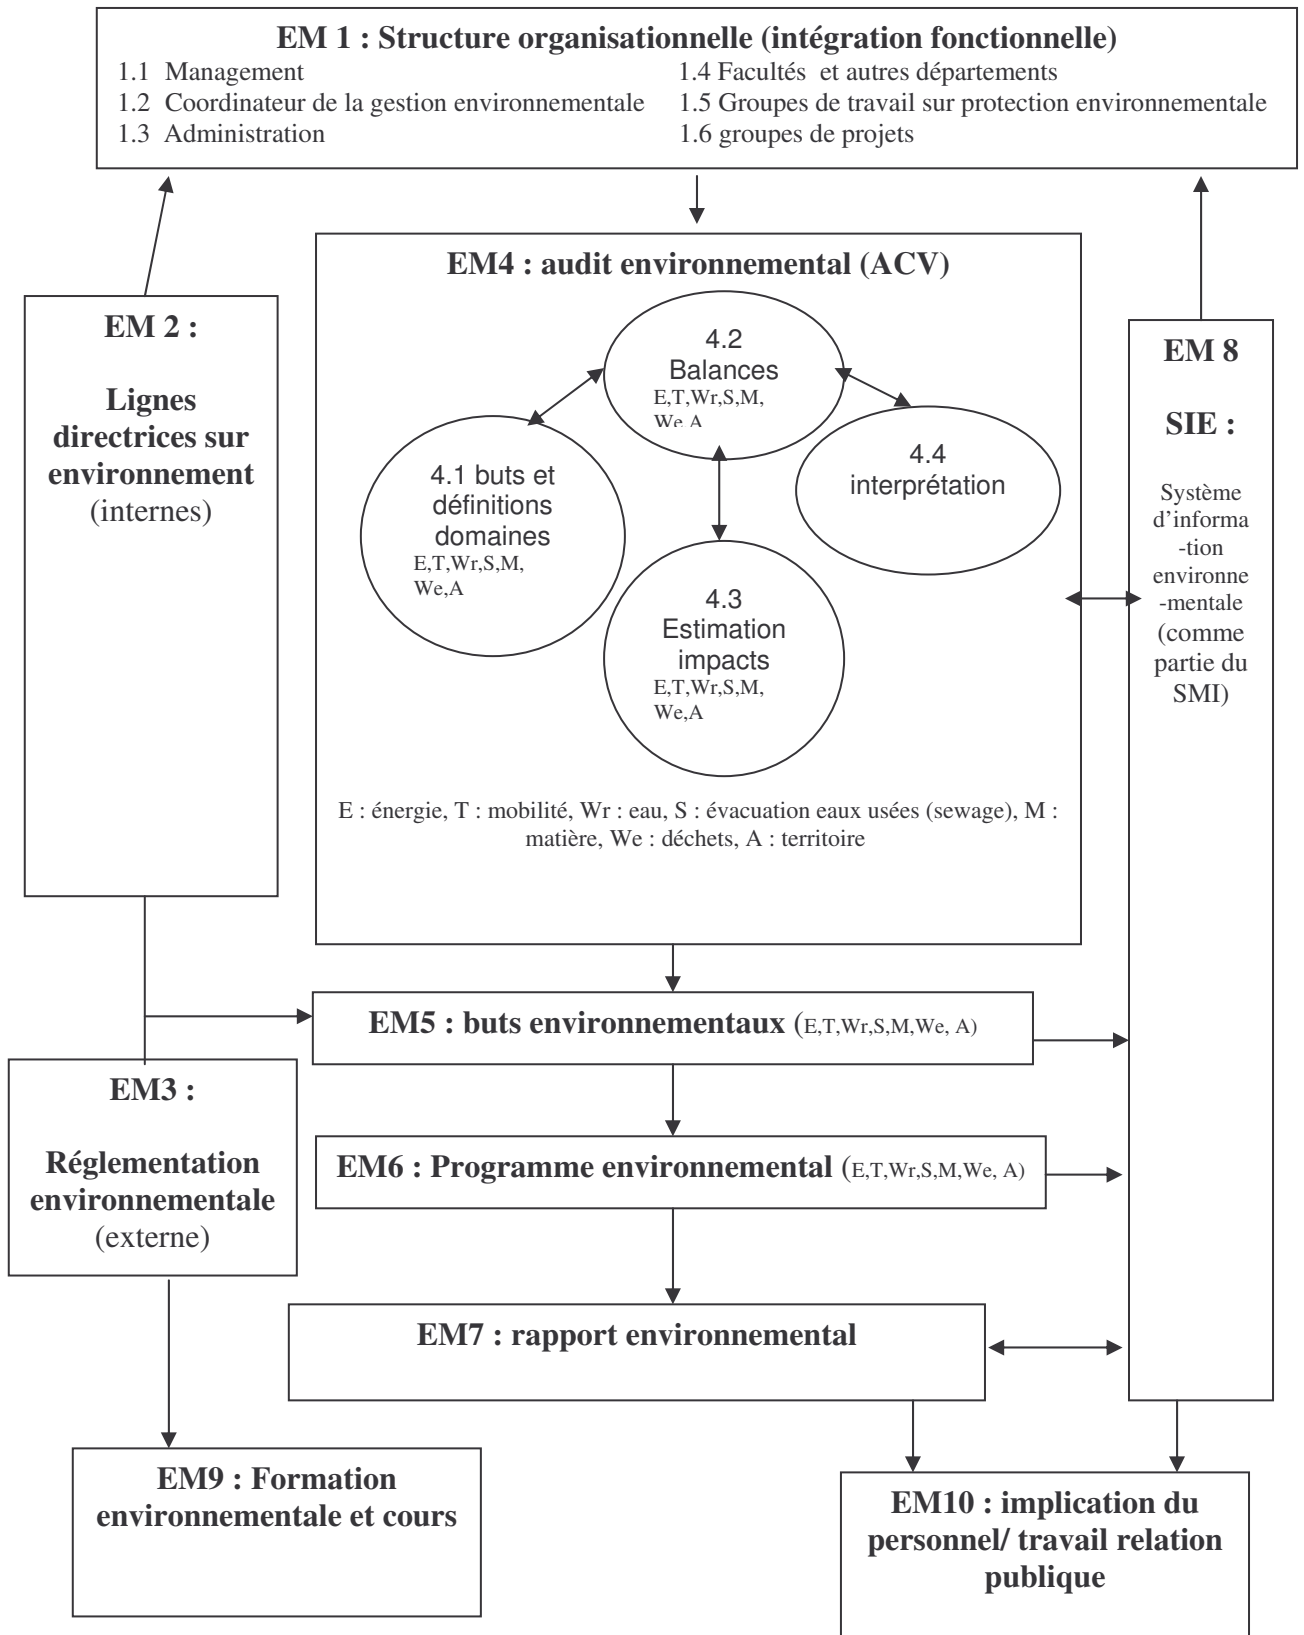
EM 1 : Structure organisationnelle (intégration fonctionnelle)
1.1 Management
1.2 Coordinateur de la gestion environnementale
1.3 Administration
1.4 Facultés et autres départements
1.5 Groupes de travail sur protection environnementale
1.6 groupes de projets

EM4 : audit environnemental (ACV)

4.2 Balances E,T,Wr,S,M, We,A

4.1 buts et définitions domaines E,T,Wr,S,M, We,A

4.4 interprétation

4.3 Estimation impacts E,T,Wr,S,M, We,A

E : énergie, T : mobilité, Wr : eau, S : évacuation eaux usées (sewage), M : matière, We : déchets, A : territoire

EM 2 :

Lignes directrices sur environnement (internes)

EM 8

SIE :

Système d'information environnementale (comme partie du SMI)

EM5 : buts environnementaux (E,T,Wr,S,M,We, A)

EM3 :

Réglementation environnementale (externe)

EM6 : Programme environnemental (E,T,Wr,S,M,We, A)

EM7 : rapport environnemental

EM9 : Formation environnementale et cours

EM10 : implication du personnel/ travail relation publique